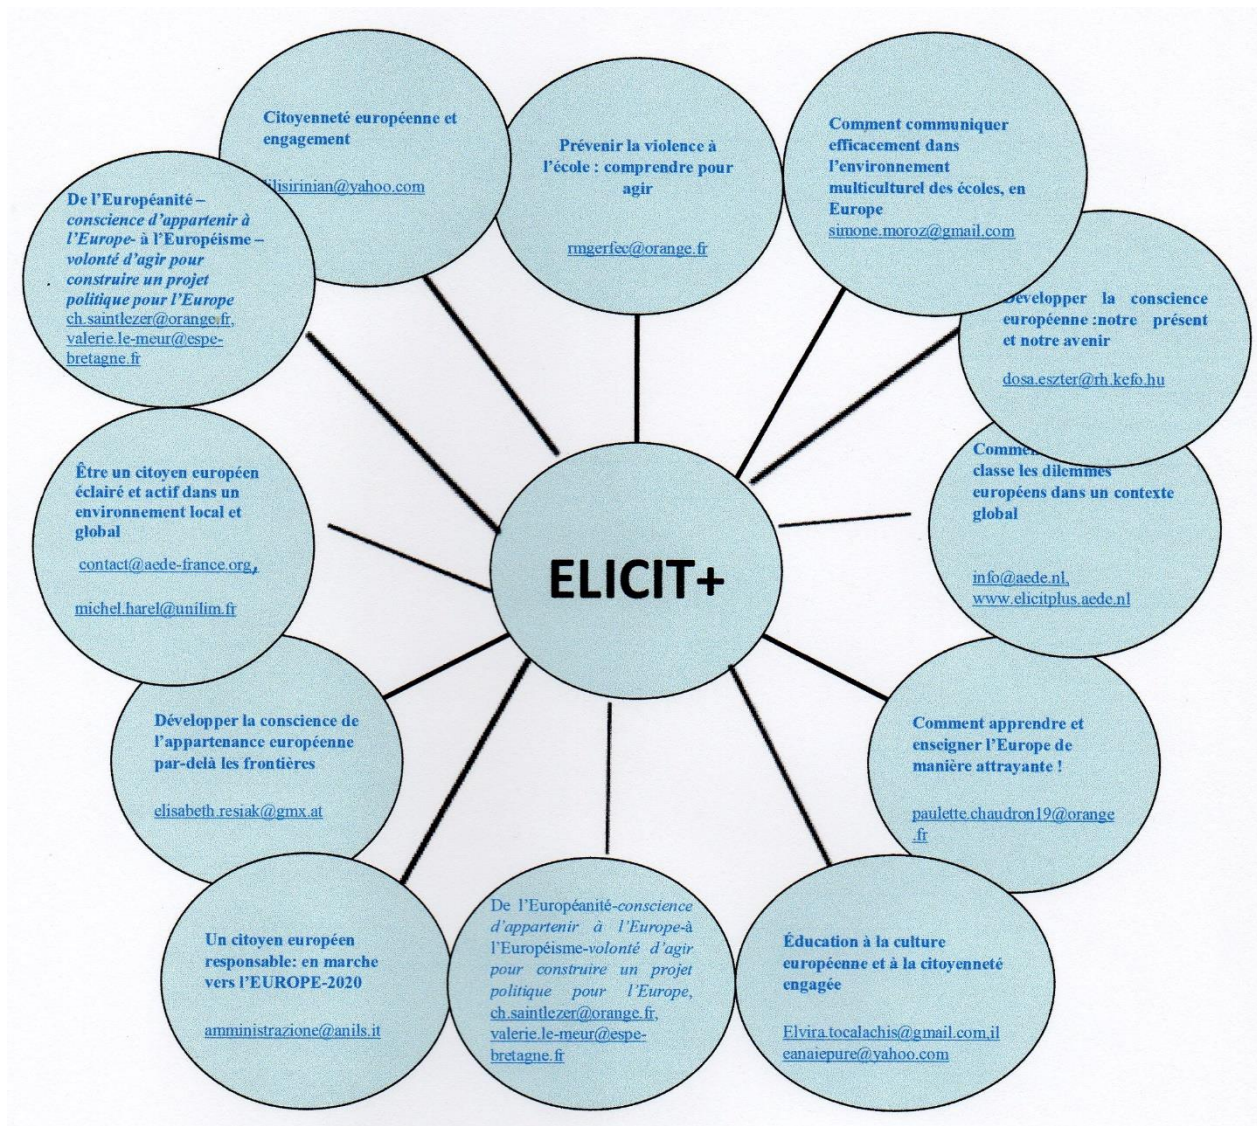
ELICIT+

Citoyenneté européenne et engagement

ilisirinian@yahoo.com

Prévenir la violence à l'école : comprendre pour agir

rmgerfec@orange.fr

Comment communiquer efficacement dans l'environnement multiculturel des écoles, en Europe
simone.moroz@gmail.com

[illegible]éveloppper la conscience européenne :notre présent et notre avenir

dosa.eszter@rh.kefo.hu

Comme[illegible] classe les dilemmes européens dans un contexte global

info@aede.nl, www.elicitplus.aede.nl

Comment apprendre et enseigner l'Europe de manière attrayante !

paulette.chaudron19@orange.fr

Éducation à la culture européenne et à la citoyenneté engagée

Elvira.tocalachis@gmail.com,ileanaiepure@yahoo.com

De l'Européanité-conscience d'appartenir à l'Europe-à l'Européisme-volonté d'agir pour construire un projet politique pour l'Europe, ch.saintlezer@orange.fr, valerie.le-meur@espe-bretagne.fr

Un citoyen européen responsable: en marche vers l'EUROPE-2020

amministrazione@anils.it

Développer la conscience de l'appartenance européenne par-delà les frontières

elisabeth.resiak@gmx.at

Être un citoyen européen éclairé et actif dans un environnement local et global

contact@aede-france.org,

michel.harel@unilim.fr

De l'Européanité – conscience d'appartenir à l'Europe- à l'Européisme – volonté d'agir pour construire un projet politique pour l'Europe
ch.saintlezer@orange.fr, valerie.le-meur@espe-bretagne.fr